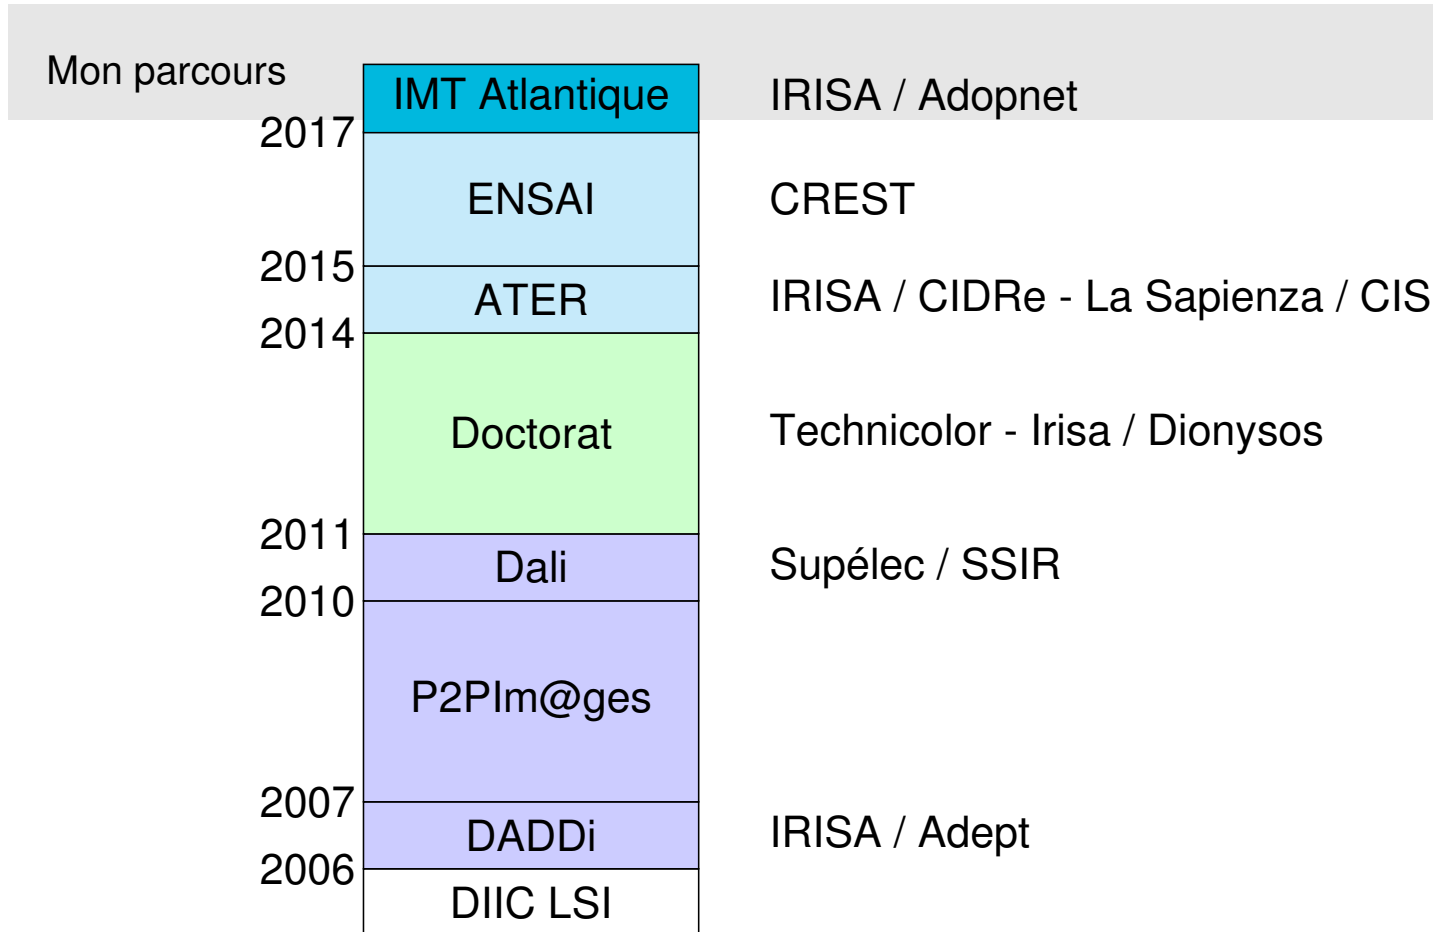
Mon parcours

| | | |
|---|---|---|
| | IMT Atlantique | IRISA / Adopnet |
| 2017 | ENSAI | CREST |
| 2015 | ATER | IRISA / CIDRe - La Sapienza / CIS |
| 2014 | Doctorat | Technicolor - Irisa / Dionysos |
| 2011 | Dali | Supélec / SSIR |
| 2010 | P2PIm@ges | |
| 2007 | DADDi | IRISA / Adept |
| 2006 | DIIC LSI | |